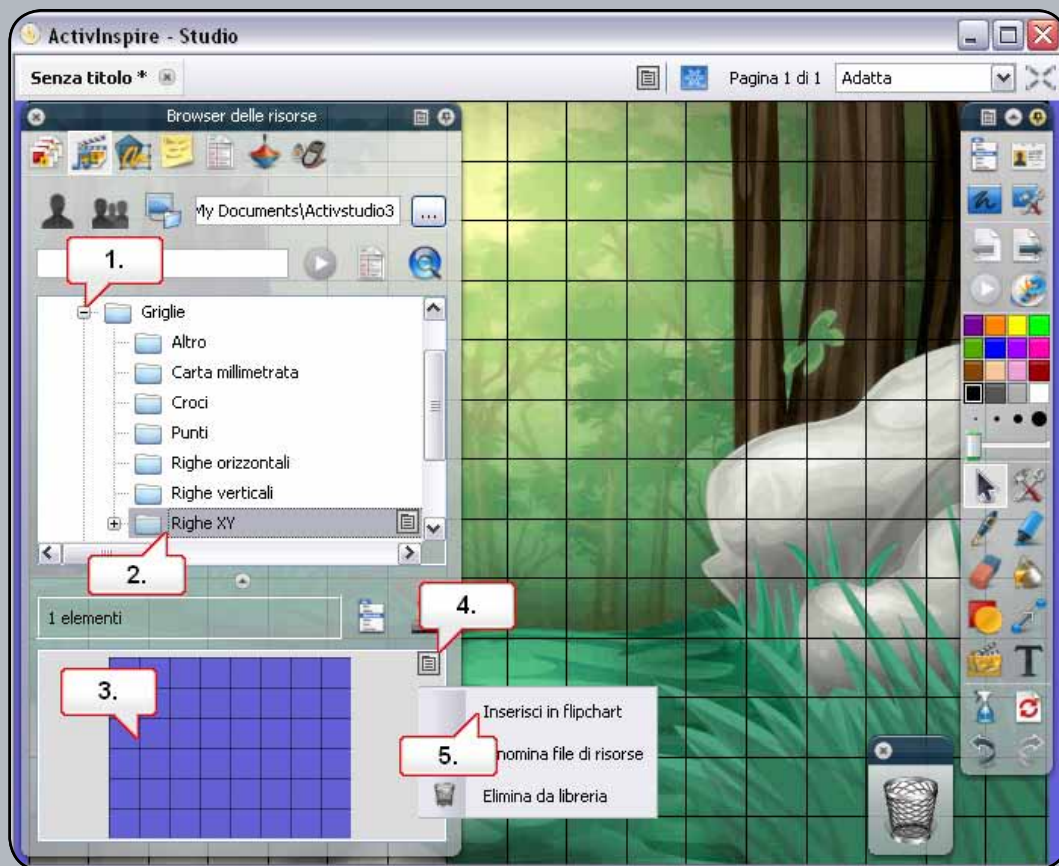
ActivInspire - Studio

Senza titolo *

Pagina 1 di 1 Adatta

Browser delle risorse

My Documents\Activstudio3 ...

1.

Griglie
Altro
Carta millimetrata
Croci
Punti
Righe orizzontali
Righe verticali
Righe XY

2.

1 elementi

4.

3.

Inserisci in flipchart
5. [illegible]nomina file di risorse
Elimina da libreria